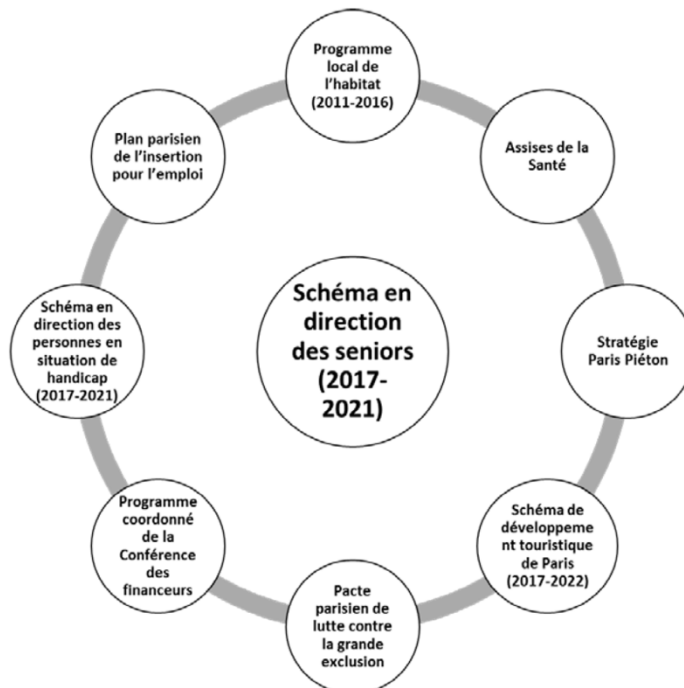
Programme local de l'habitat (2011-2016)

Assises de la Santé

Stratégie Paris Piéton

Schéma de développement touristique de Paris (2017-2022)

Pacte parisien de lutte contre la grande exclusion

Programme coordonné de la Conférence des financeurs

Schéma en direction des personnes en situation de handicap (2017-2021)

Plan parisien de l'insertion pour l'emploi

Schéma en direction des seniors (2017-2021)